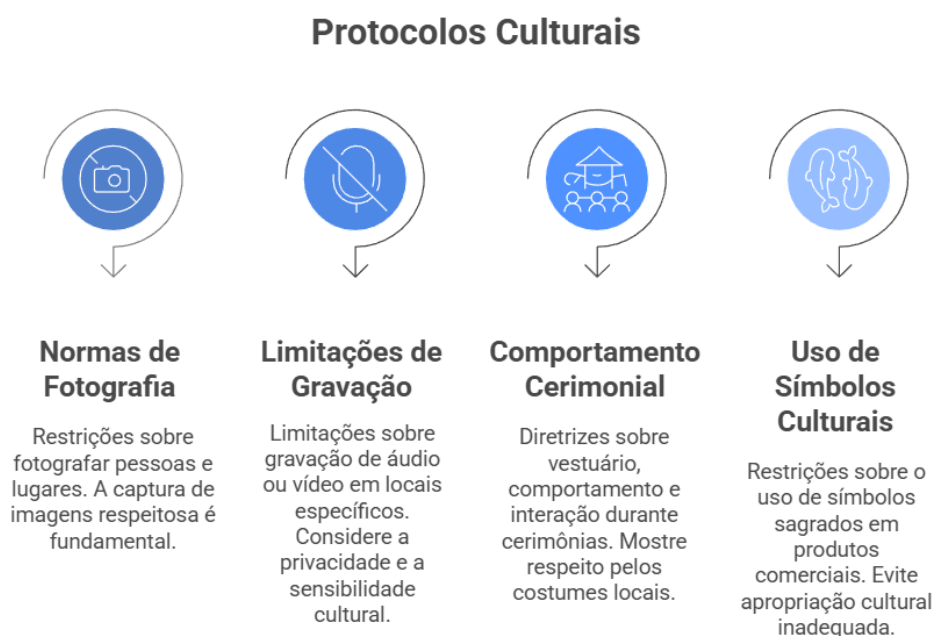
Protocolos Culturais

Normas de Fotografia

Restrições sobre fotografar pessoas e lugares. A captura de imagens respeitosa é fundamental.

Limitações de Gravação

Limitações sobre gravação de áudio ou vídeo em locais específicos. Considere a privacidade e a sensibilidade cultural.

Comportamento Cerimonial

Diretrizes sobre vestuário, comportamento e interação durante cerimônias. Mostre respeito pelos costumes locais.

Uso de Símbolos Culturais

Restrições sobre o uso de símbolos sagrados em produtos comerciais. Evite apropriação cultural inadequada.